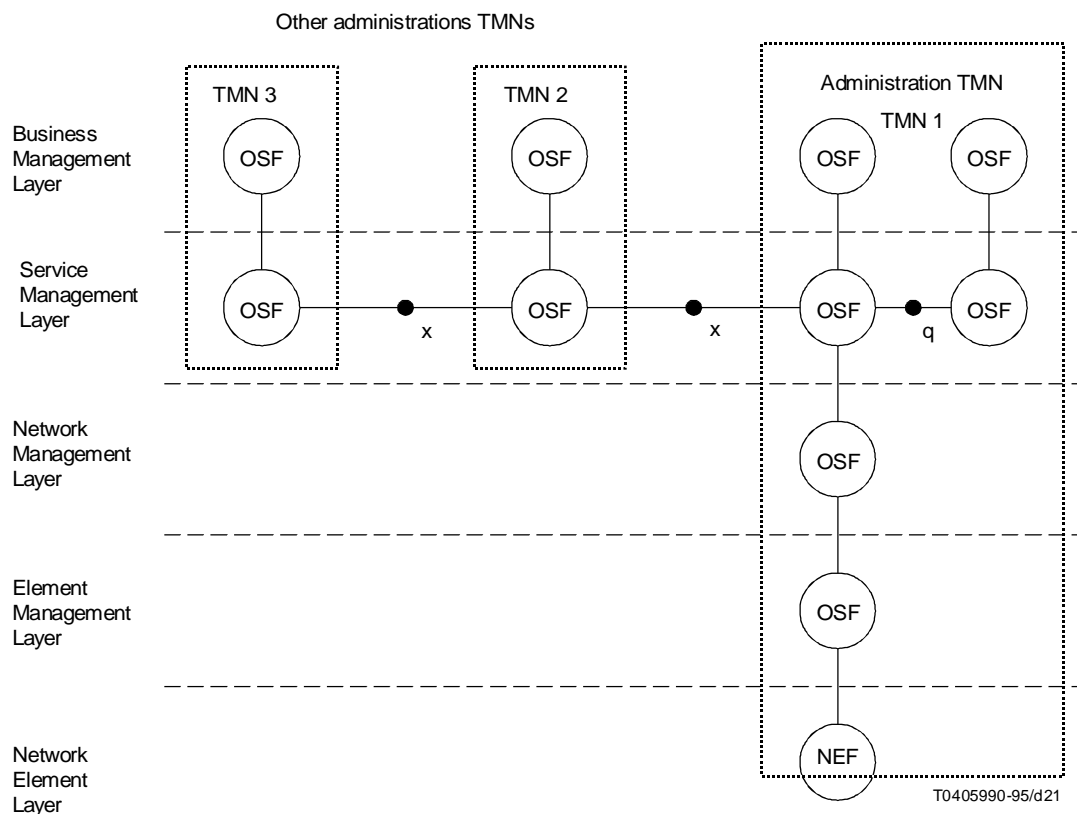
Other administrations TMNs

TMN 3

TMN 2

Administration TMN

TMN 1

Business Management Layer

OSF

OSF

OSF

OSF

Service Management Layer

OSF

x

OSF

x

OSF

q

OSF

Network Management Layer

OSF

Element Management Layer

OSF

Network Element Layer

NEF

T0405990-95/d21